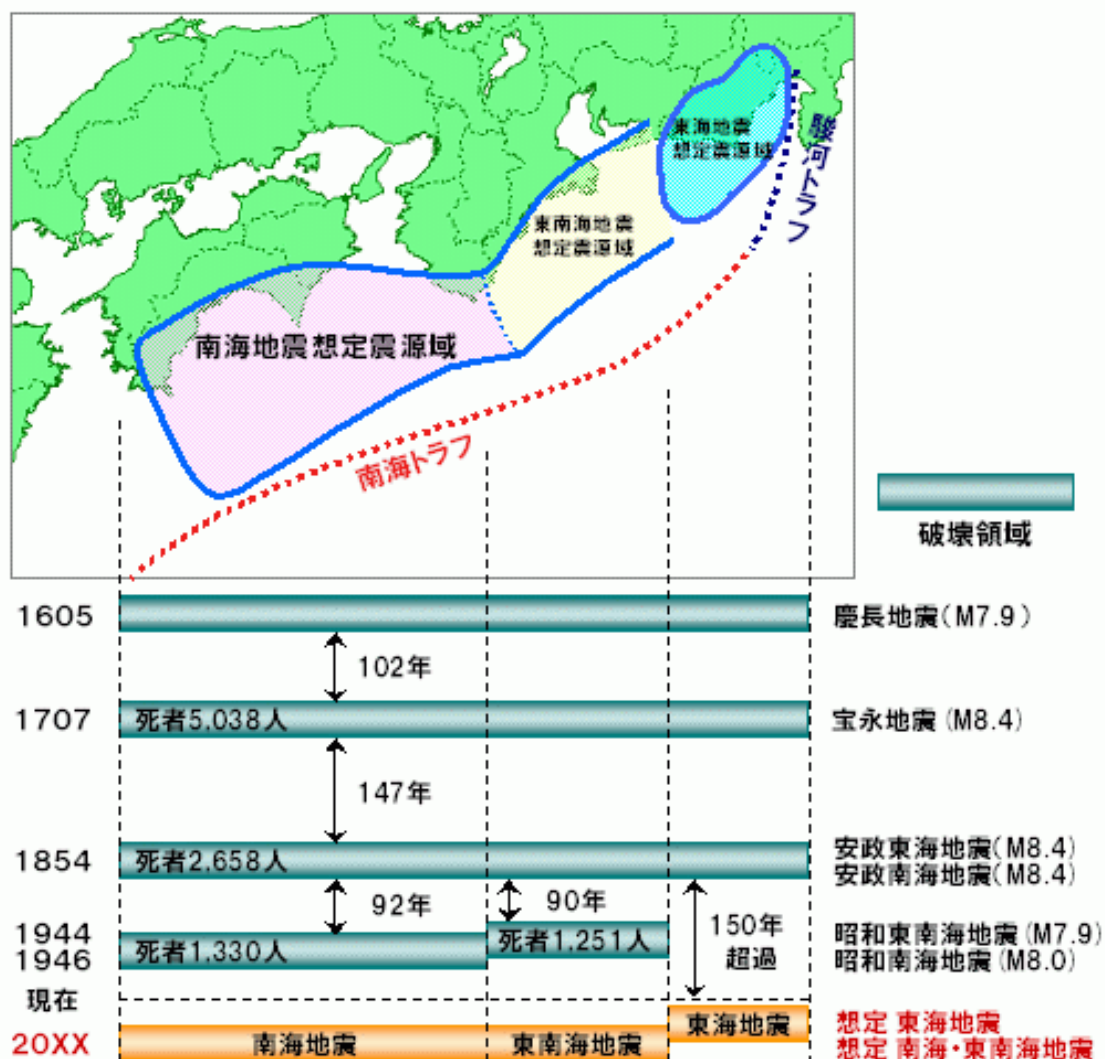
東海地震
想定震源域

駿河トラフ

東南海地震
想定震源域

南海地震想定震源域

南海トラフ

破壊領域

1605
慶長地震（M7.9）

102年

1707
死者5,038人
宝永地震（M8.4）

147年

1854
死者2,658人
安政東海地震（M8.4）
安政南海地震（M8.4）

92年
90年
150年
超過

1944
1946
死者1,330人
死者1,251人
昭和東南海地震（M7.9）
昭和南海地震（M8.0）

現在
20XX
南海地震
東南海地震
東海地震
想定 東海地震
想定 南海・東南海地震